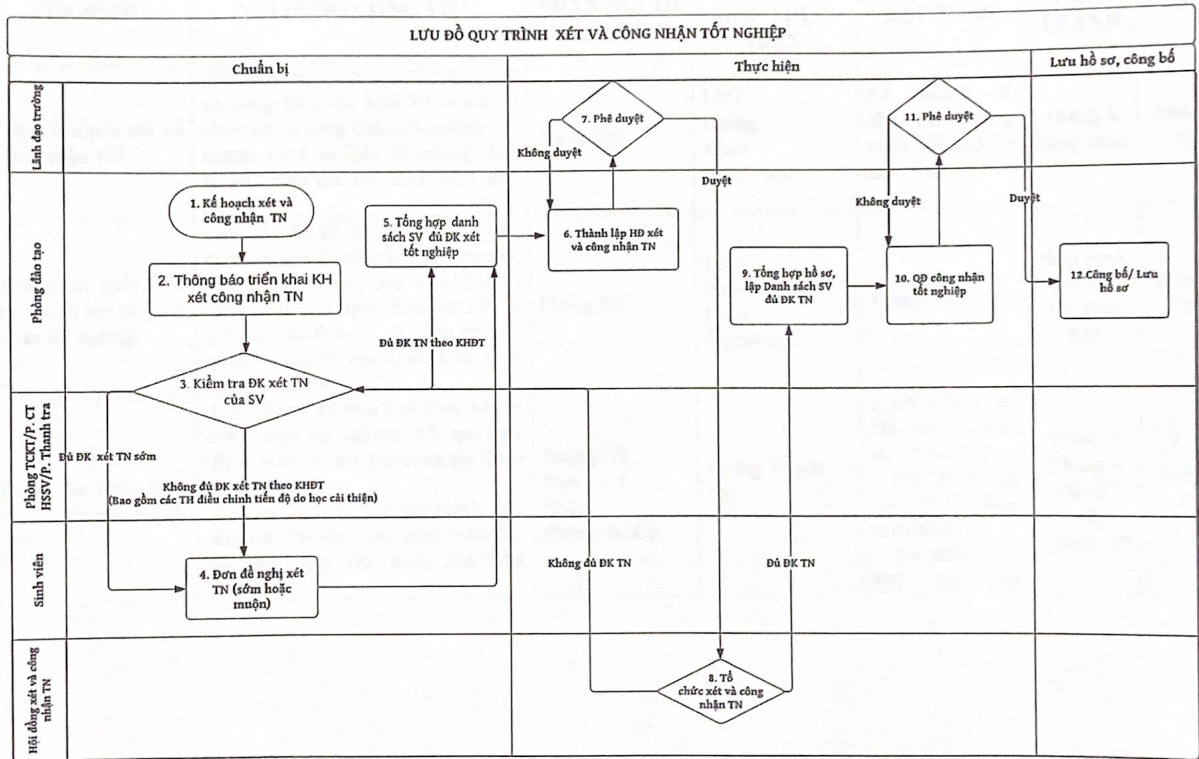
LƯU ĐỒ QUY TRÌNH XÉT VÀ CÔNG NHẬN TỐT NGHIỆP

Chuẩn bị

Thực hiện

Lưu hồ sơ, công bố

Lãnh đạo trường

Phòng đào tạo

Phòng TCKT/P. CT HSSV/P. Thanh tra

Sinh viên

Hội đồng xét và công nhận TN

1. Kế hoạch xét và công nhận TN

2. Thông báo triển khai KH xét công nhận TN

3. Kiểm tra ĐK xét TN của SV

Đủ ĐK xét TN sớm

Không đủ ĐK xét TN theo KHĐT (Bao gồm các TH điều chỉnh tiến độ do học cải thiện)

4. Đơn đề nghị xét TN (sớm hoặc muộn)

Đủ ĐK TN theo KHĐT

5. Tổng hợp danh sách SV đủ ĐK xét tốt nghiệp

6. Thành lập HĐ xét và công nhận TN

7. Phê duyệt

Không duyệt

Duyệt

8. Tổ chức xét và công nhận TN

Không đủ ĐK TN

Đủ ĐK TN

9. Tổng hợp hồ sơ, lập Danh sách SV đủ ĐK TN

10. QĐ công nhận tốt nghiệp

11. Phê duyệt

Không duyệt

Duyệt

12. Công bố/ Lưu hồ sơ